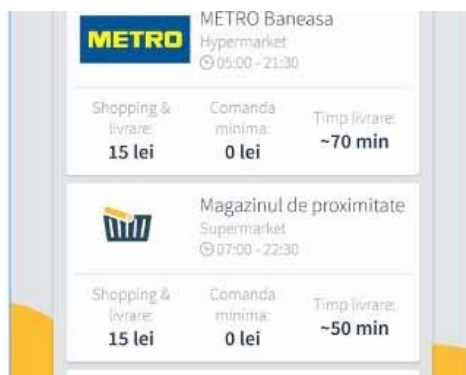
METRO

METRO Baneasa
Hypermarket
05:00 - 21:30

Shopping & livrare:
15 lei

Comanda minima:
0 lei

Timp livrare:
~70 min

Magazinul de proximitate
Supermarket
07:00 - 22:30

Shopping & livrare:
15 lei

Comanda minima:
0 lei

Timp livrare:
~50 min